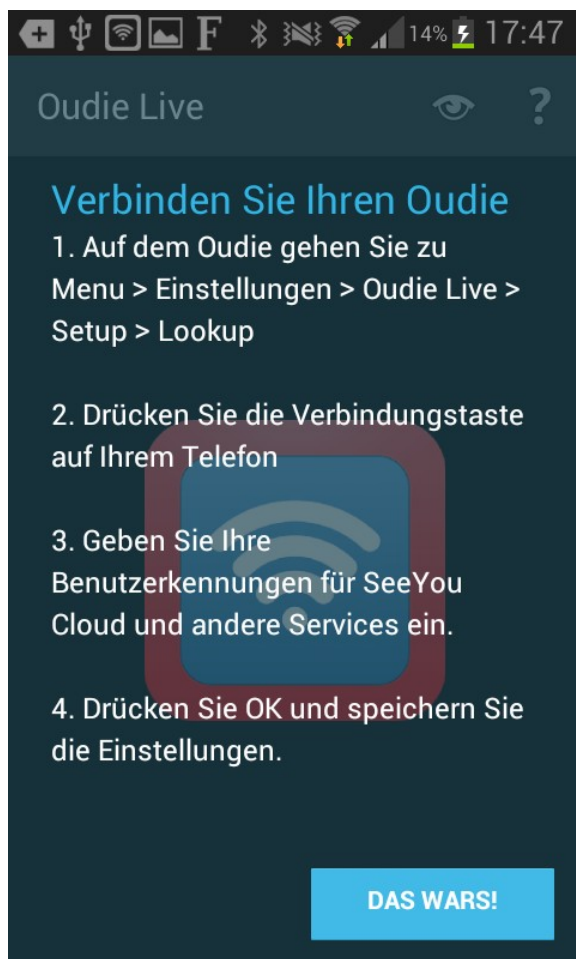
14% 17:47

Oudie Live ?

Verbinden Sie Ihren Oudie

1. Auf dem Oudie gehen Sie zu Menu > Einstellungen > Oudie Live > Setup > Lookup

2. Drücken Sie die Verbindungstaste auf Ihrem Telefon

3. Geben Sie Ihre Benutzerkennungen für SeeYou Cloud und andere Services ein.

4. Drücken Sie OK und speichern Sie die Einstellungen.

DAS WARS!